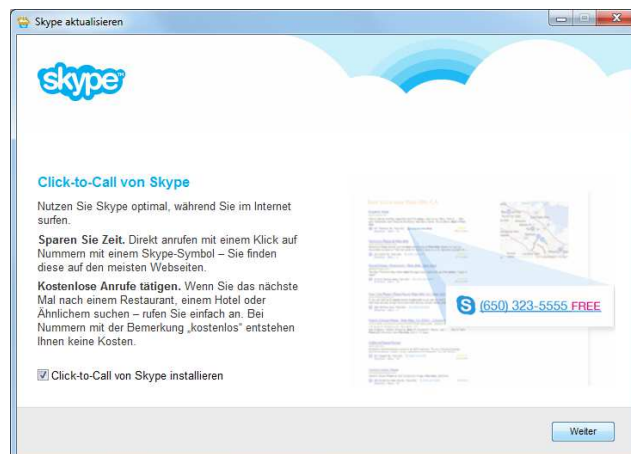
Skype aktualisieren

skype

Click-to-Call von Skype

Nutzen Sie Skype optimal, während Sie im Internet surfen.

**Sparen Sie Zeit.** Direkt anrufen mit einem Klick auf Nummern mit einem Skype-Symbol – Sie finden diese auf den meisten Webseiten.

**Kostenlose Anrufe tätigen.** Wenn Sie das nächste Mal nach einem Restaurant, einem Hotel oder Ähnlichem suchen – rufen Sie einfach an. Bei Nummern mit der Bemerkung „kostenlos" entstehen Ihnen keine Kosten.

Click-to-Call von Skype installieren

(650) 323-5555 FREE

Weiter